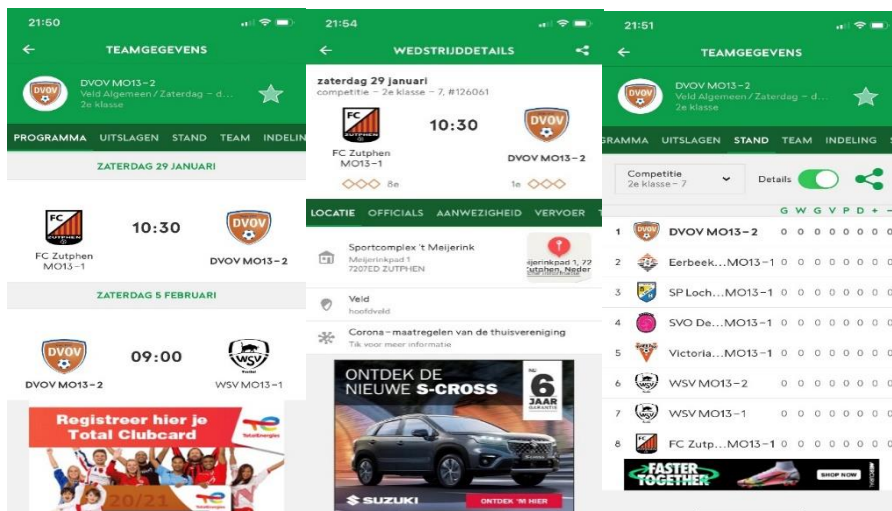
21:50

TEAMGEGEVENS

DVOV MO13-2
Veld Algemeen / Zaterdag - d...
2e klasse

PROGRAMMA UITSLAGEN STAND TEAM INDELIN

ZATERDAG 29 JANUARI

FC Zutphen MO13-1 10:30 DVOV MO13-2

ZATERDAG 5 FEBRUARI

DVOV MO13-2 09:00 WSV MO13-1

Registreer hier je Total Clubcard

20/21

21:54

WEDSTRIJDDETAILS

zaterdag 29 januari
competitie - 2e klasse - 7, #126061

FC Zutphen MO13-1 10:30 DVOV MO13-2

8e 1e

LOCATIE OFFICIALS AANWEZIGHEID VERVOER

Sportcomplex 't Meijerink
Meijerinkpad 1
7207ED ZUTPHEN

Meijerinkpad 1, 72 Zutphen, Neder

Veld
hoofdveld

Corona - maatregelen van de thuisvereniging
Tik voor meer informatie

ONTDEK DE NIEUWE S-CROSS

6 JAAR GARANTIE

SUZUKI ONTDEK 'M HIER

21:51

TEAMGEGEVENS

DVOV MO13-2
Veld Algemeen / Zaterdag - d...
2e klasse

GRAMMA UITSLAGEN STAND TEAM INDELING

Competitie
2e klasse - 7

Details

| | | G | W | G | V | P | D | + | - |
|---|---|---|---|---|---|---|---|---|---|
| 1 | DVOV MO13-2 | 0 | 0 | 0 | 0 | 0 | 0 | 0 | 0 |
| 2 | Eerbeek...MO13-1 | 0 | 0 | 0 | 0 | 0 | 0 | 0 | 0 |
| 3 | SP Loch...MO13-1 | 0 | 0 | 0 | 0 | 0 | 0 | 0 | 0 |
| 4 | SVO De...MO13-1 | 0 | 0 | 0 | 0 | 0 | 0 | 0 | 0 |
| 5 | Victoria...MO13-1 | 0 | 0 | 0 | 0 | 0 | 0 | 0 | 0 |
| 6 | WSV MO13-2 | 0 | 0 | 0 | 0 | 0 | 0 | 0 | 0 |
| 7 | WSV MO13-1 | 0 | 0 | 0 | 0 | 0 | 0 | 0 | 0 |
| 8 | FC Zutp...MO13-1 | 0 | 0 | 0 | 0 | 0 | 0 | 0 | 0 |

FASTER TOGETHER

SHOP NOW